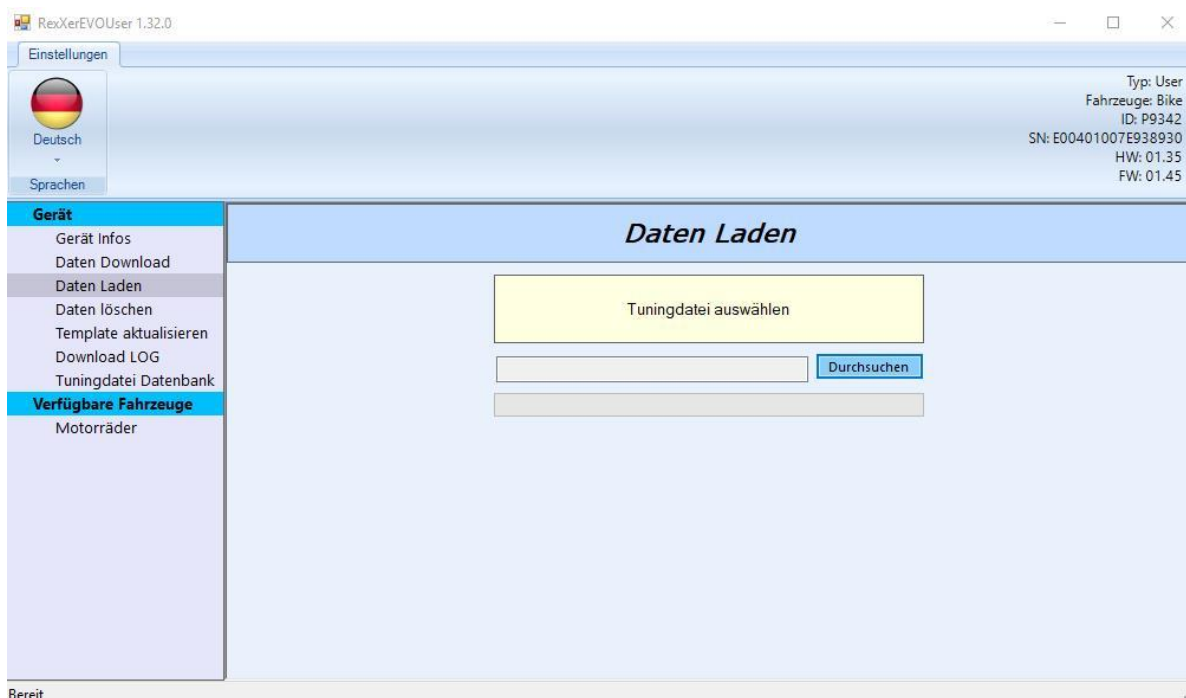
RexXerEVOUser 1.32.0

Einstellungen

Deutsch

Sprachen

Typ: User
Fahrzeuge: Bike
ID: P9342
SN: E00401007E938930
HW: 01.35
FW: 01.45

Gerät
Gerät Infos
Daten Download
Daten Laden
Daten löschen
Template aktualisieren
Download LOG
Tuningdatei Datenbank
Verfügbare Fahrzeuge
Motorräder

Daten Laden

Tuningdatei auswählen

Durchsuchen

Bereit